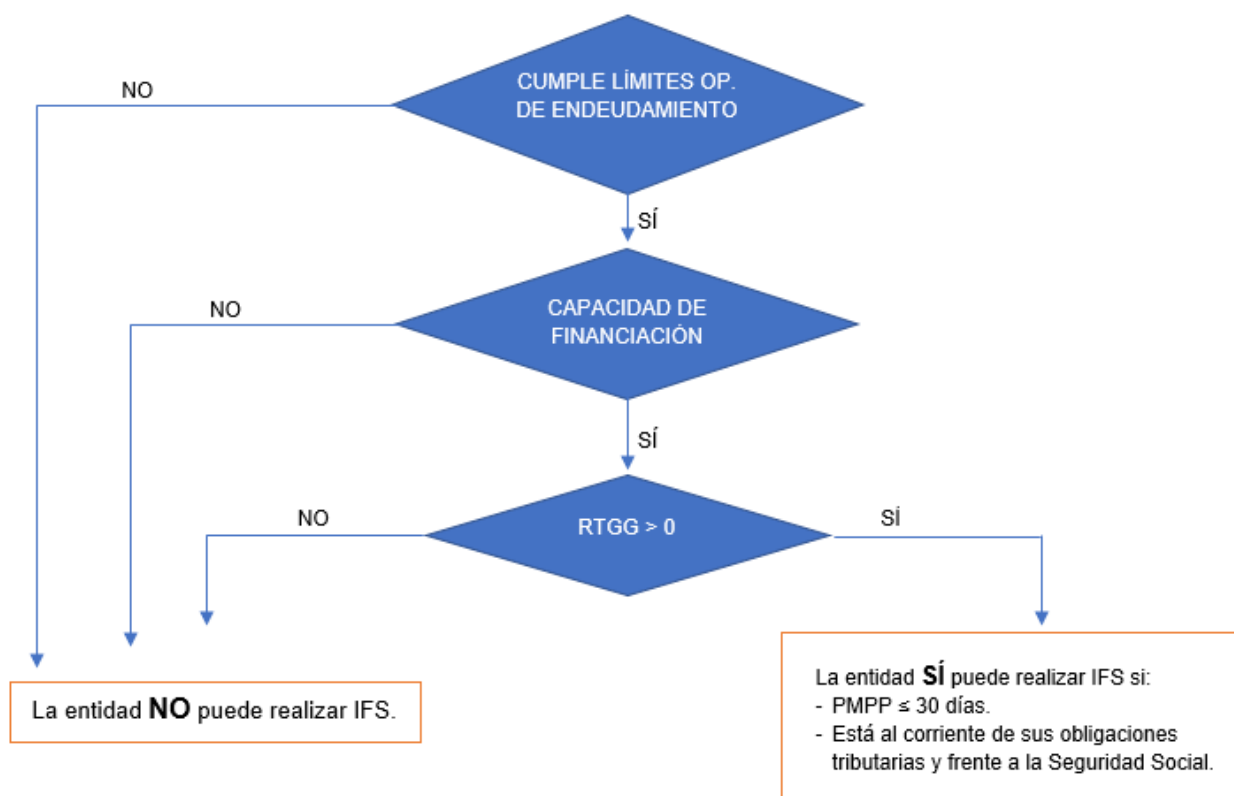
NO

CUMPLE LÍMITES OP. DE ENDEUDAMIENTO

SÍ

NO

CAPACIDAD DE FINANCIACIÓN

SÍ

NO

RTGG > 0

SÍ

La entidad **NO** puede realizar IFS.

La entidad **SÍ** puede realizar IFS si:
- PMPP $\leq$ 30 días.
- Está al corriente de sus obligaciones tributarias y frente a la Seguridad Social.